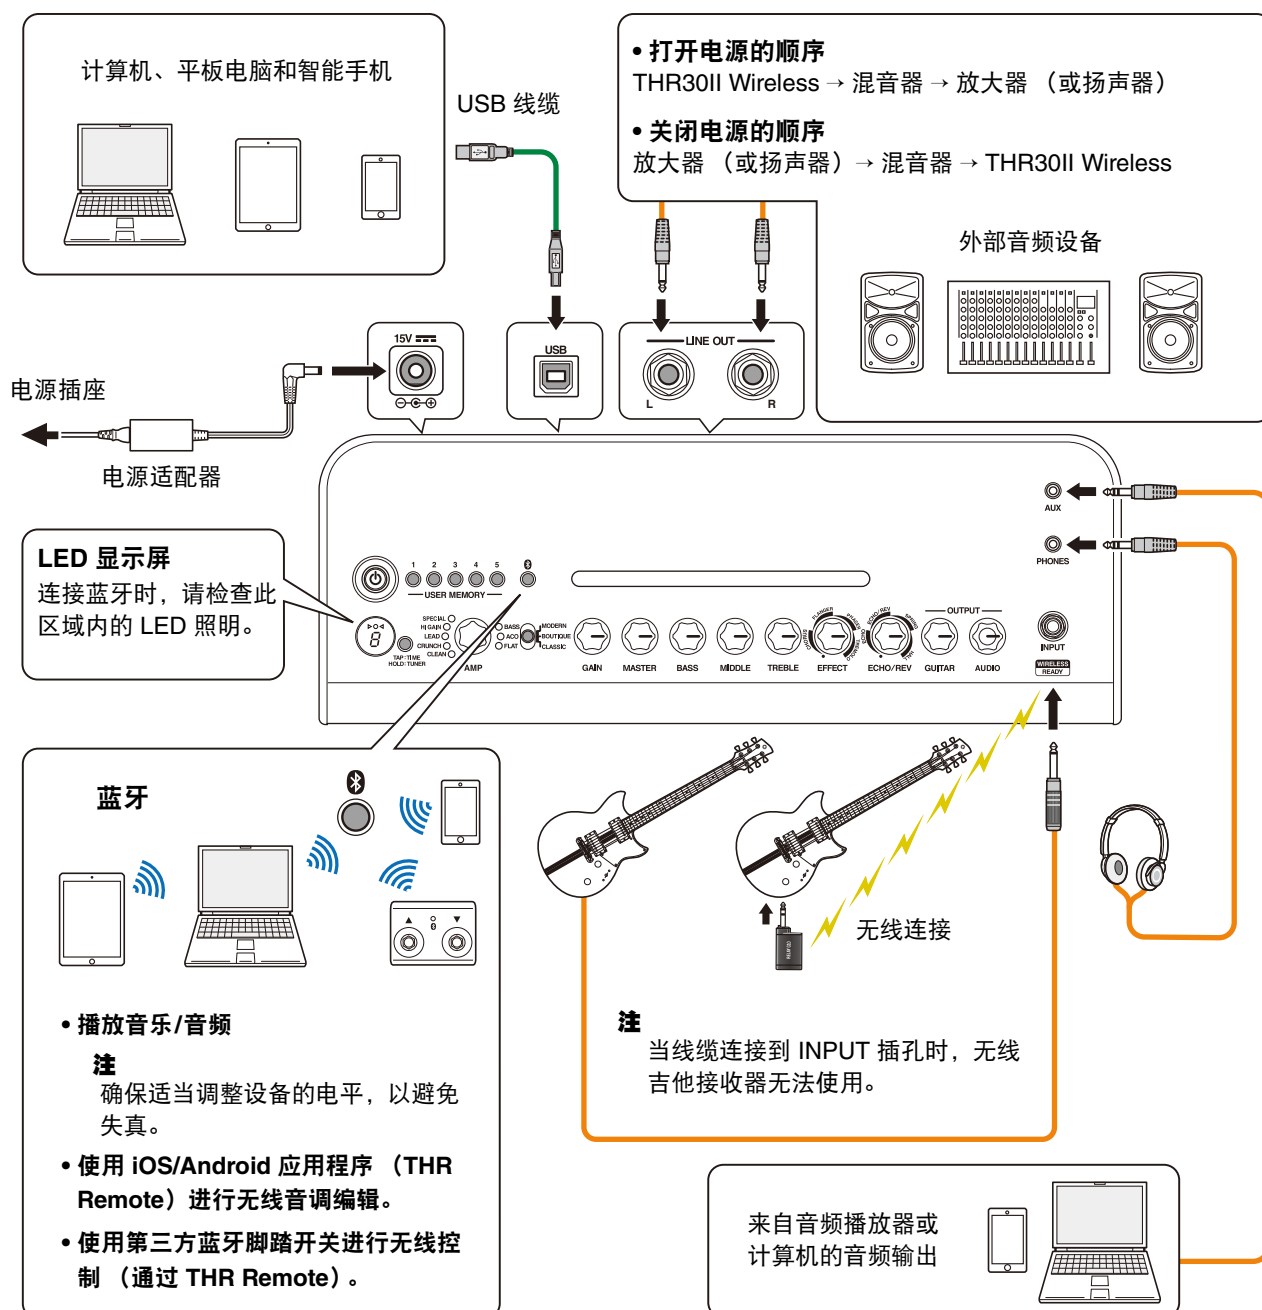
计算机、平板电脑和智能手机

USB 线缆

• 打开电源的顺序
THR30II Wireless → 混音器 → 放大器 （或扬声器）

• 关闭电源的顺序
放大器 （或扬声器） → 混音器 → THR30II Wireless

外部音频设备

电源插座

15V

USB

LINE OUT

L R

电源适配器

AUX

PHONES

LED 显示屏
连接蓝牙时，请检查此区域内的 LED 照明。

1 2 3 4 5
USER MEMORY

TAP / TIME
HOLD / TUNER

SPECIAL
HI GAIN
LEAD
CRUNCH
CLEAN

AMP

BASS
ACO
FLAT

MODERN
BOUTIQUE
CLASSIC

GAIN MASTER BASS MIDDLE TREBLE EFFECT ECHO/REV

OUTPUT
GUITAR AUDIO

INPUT
WIRELESS READY

蓝牙

无线连接

• 播放音乐/音频
注
确保适当调整设备的电平，以避免失真。

• 使用 iOS/Android 应用程序 （THR Remote）进行无线音调编辑。

• 使用第三方蓝牙脚踏开关进行无线控制 （通过 THR Remote）。

注
当线缆连接到 INPUT 插孔时，无线吉他接收器无法使用。

来自音频播放器或计算机的音频输出